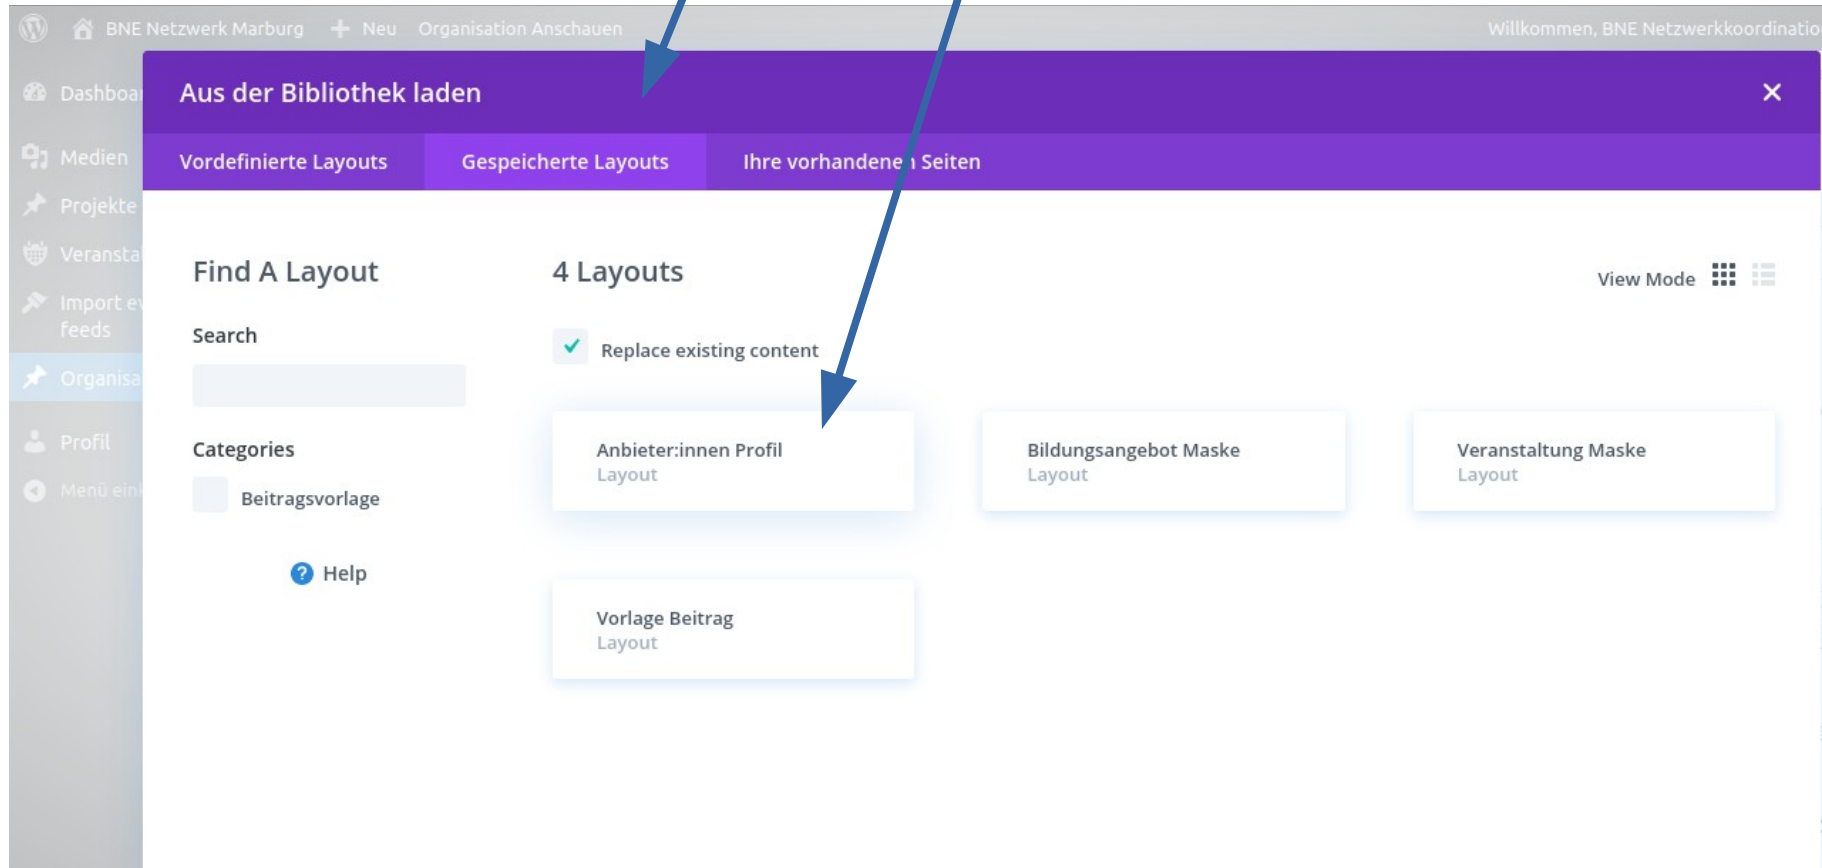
BNE Netzwerk Marburg + Neu Organisation Anschauen

Willkommen, BNE Netzwerkkoordinatio

Dashboa

Medien

Projekte

Veransta

Import e feeds

Organisa

Profil

Menü ein

Aus der Bibliothek laden

×

Vordefinierte Layouts

Gespeicherte Layouts

Ihre vorhandenen Seiten

Find A Layout

Search

Categories

Beitragsvorlage

Help

4 Layouts

View Mode

Replace existing content

Anbieter:innen Profil
Layout

Bildungsangebot Maske
Layout

Veranstaltung Maske
Layout

Vorlage Beitrag
Layout